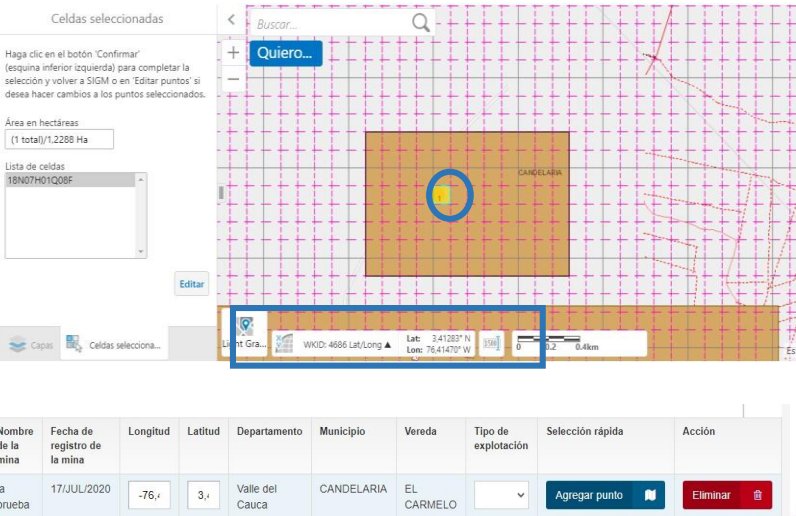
Celdas seleccionadas

Haga clic en el botón 'Confirmar' (esquina inferior izquierda) para completar la selección y volver a SIGM o en 'Editar puntos' si desea hacer cambios a los puntos seleccionados.

Área en hectáreas
(1 total)/1,2288 Ha

Lista de celdas
18N07H01Q08F

Editar

Capas
Celdas selecciona...

Buscar...
Quiero...
+
−
CANDELARIA
1
Light Gra...
WKID: 4686 Lat/Long ▲
Lat: 3,41283° N
Lon: 76,41470° W
0 0.2 0.4km
Es

| Nombre de la mina | Fecha de registro de la mina | Longitud | Latitud | Departamento | Municipio | Vereda | Tipo de explotación | Selección rápida | Acción |
|---|---|---|---|---|---|---|---|---|---|
| a prueba | 17/JUL/2020 | -76,4 | 3,4 | Valle del Cauca | CANDELARIA | EL CARMELO | | Agregar punto | Eliminar |